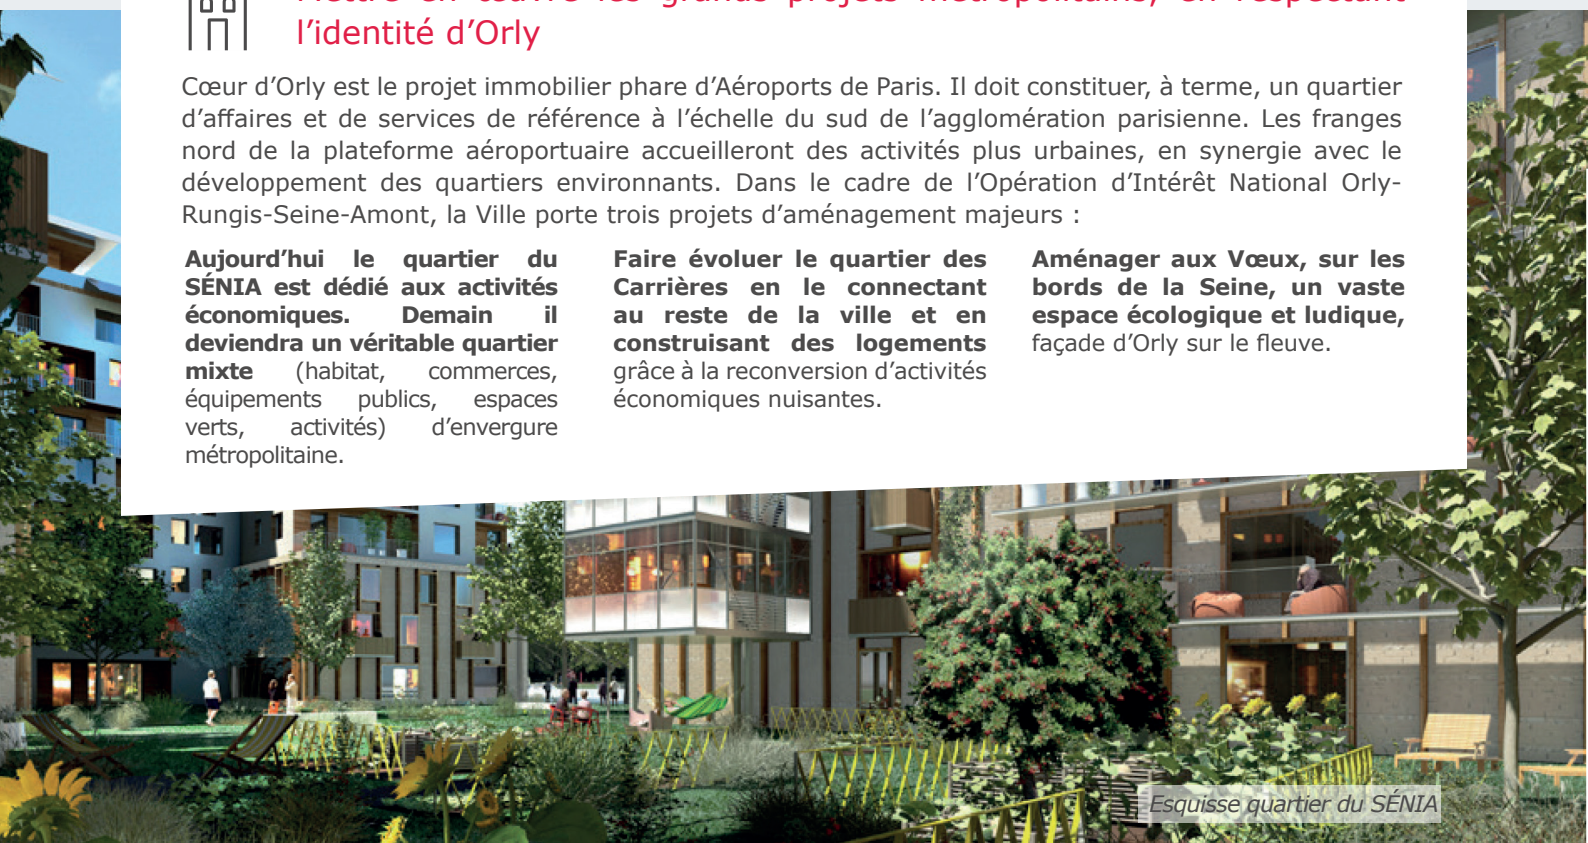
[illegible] l'identité d'Orly

Cœur d'Orly est le projet immobilier phare d'Aéroports de Paris. Il doit constituer, à terme, un quartier d'affaires et de services de référence à l'échelle du sud de l'agglomération parisienne. Les franges nord de la plateforme aéroportuaire accueilleront des activités plus urbaines, en synergie avec le développement des quartiers environnants. Dans le cadre de l'Opération d'Intérêt National Orly-Rungis-Seine-Amont, la Ville porte trois projets d'aménagement majeurs :

**Aujourd'hui le quartier du SÉNIA est dédié aux activités économiques. Demain il deviendra un véritable quartier mixte** (habitat, commerces, équipements publics, espaces verts, activités) d'envergure métropolitaine.

**Faire évoluer le quartier des Carrières en le connectant au reste de la ville et en construisant des logements** grâce à la reconversion d'activités économiques nuisantes.

**Aménager aux Vœux, sur les bords de la Seine, un vaste espace écologique et ludique,** façade d'Orly sur le fleuve.

Esquisse quartier du SÉNIA